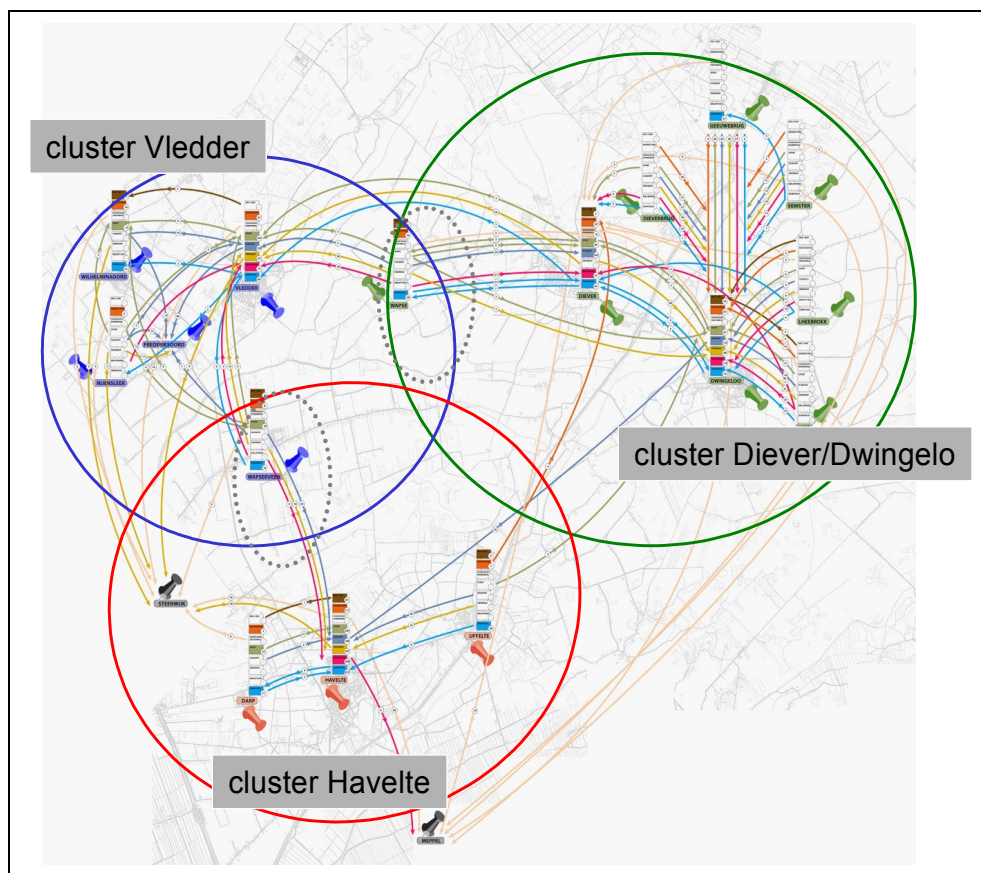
cluster Vledder

cluster Diever/Dwingelo

cluster Havelte

GEEUWENBRUG
EEMSTER
DIEVERBRUG
DIEVER
LHEEBROEK
DWINGELOO
WILHELMINAOORD
VLEDDER
FREDERIKSOORD
NIJENSLEEK
WAPSE
WAPSERVEEN
STEENWIJK
UFFELTE
HAVELTE
DARP
MEPPEL